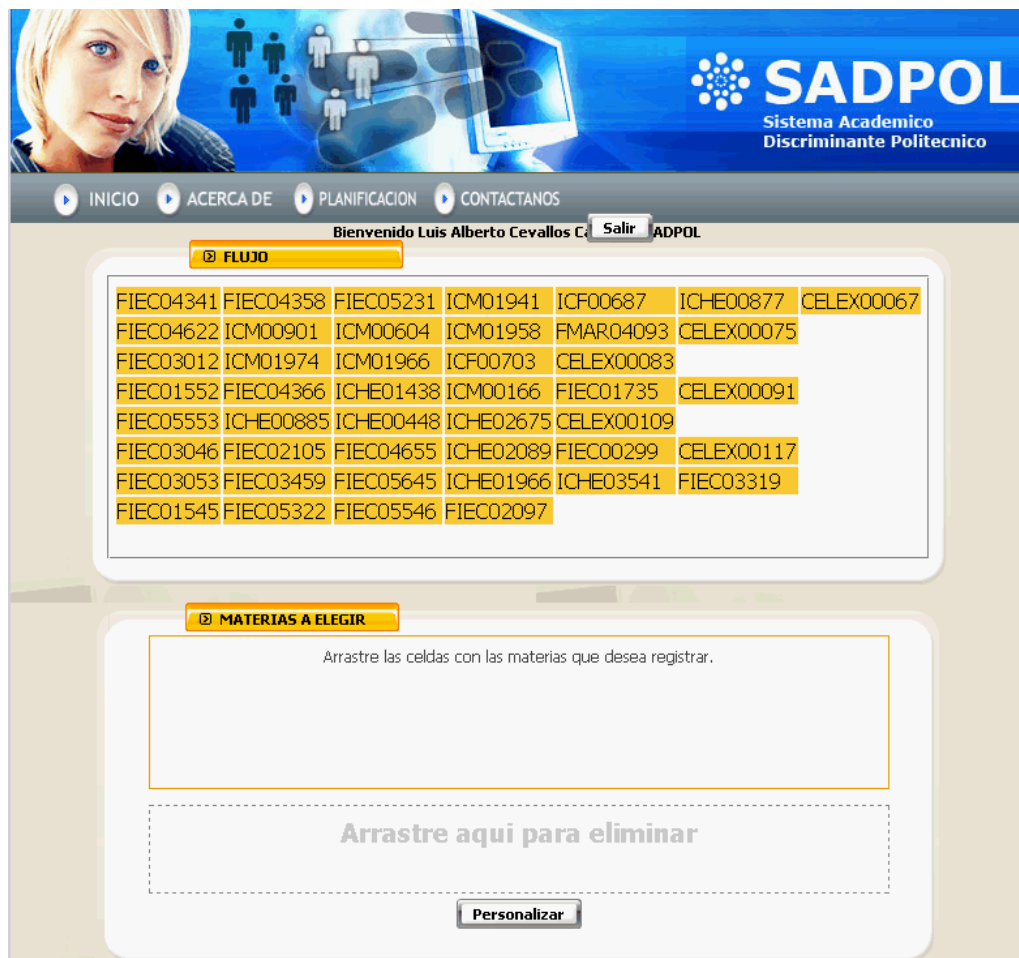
SADPOL
Sistema Academico
Discriminante Politecnico

INICIO ACERCA DE PLANIFICACION CONTACTANOS

Bienvenido Luis Alberto Cevallos C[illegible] Salir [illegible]ADPOL

FLUJO

| FIEC04341 | FIEC04358 | FIEC05231 | ICM01941 | ICF00687 | ICHE00877 | CELEX00067 |
|---|---|---|---|---|---|---|
| FIEC04622 | ICM00901 | ICM00604 | ICM01958 | FMAR04093 | CELEX00075 | |
| FIEC03012 | ICM01974 | ICM01966 | ICF00703 | CELEX00083 | | |
| FIEC01552 | FIEC04366 | ICHE01438 | ICM00166 | FIEC01735 | CELEX00091 | |
| FIEC05553 | ICHE00885 | ICHE00448 | ICHE02675 | CELEX00109 | | |
| FIEC03046 | FIEC02105 | FIEC04655 | ICHE02089 | FIEC00299 | CELEX00117 | |
| FIEC03053 | FIEC03459 | FIEC05645 | ICHE01966 | ICHE03541 | FIEC03319 | |
| FIEC01545 | FIEC05322 | FIEC05546 | FIEC02097 | | | |

MATERIAS A ELEGIR

Arrastre las celdas con las materias que desea registrar.

Arrastre aqui para eliminar

Personalizar